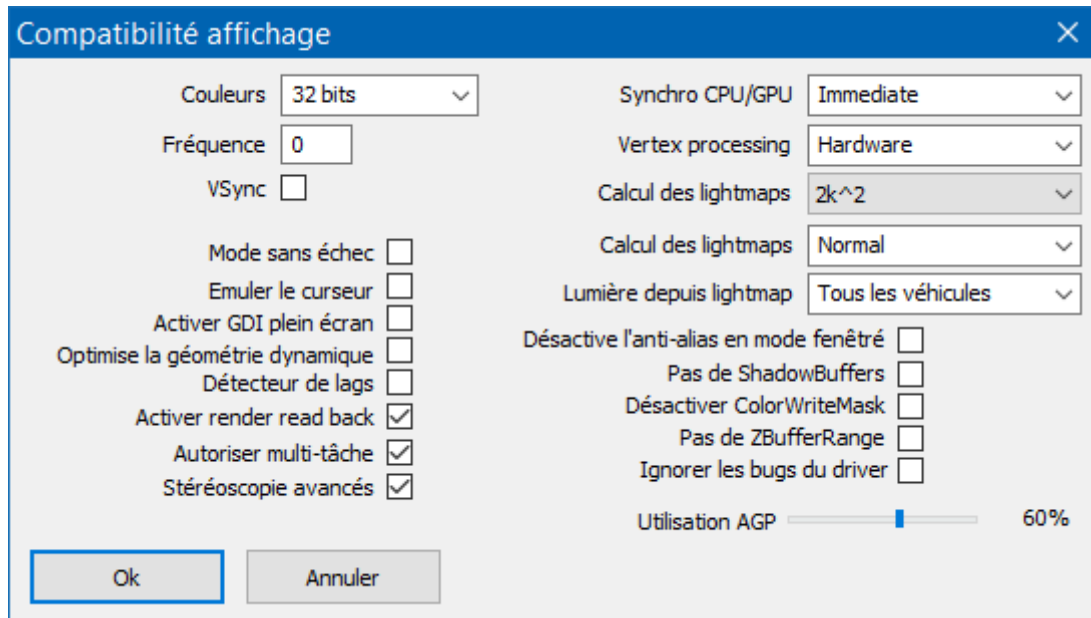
Compatibilité affichage

Couleurs 32 bits
Fréquence 0
VSync

Mode sans échec
Emuler le curseur
Activer GDI plein écran
Optimise la géométrie dynamique
Détecteur de lags
Activer render read back
Autoriser multi-tâche
Stéréoscopie avancés

Synchro CPU/GPU Immediate
Vertex processing Hardware
Calcul des lightmaps 2k^2
Calcul des lightmaps Normal
Lumière depuis lightmap Tous les véhicules
Désactive l'anti-alias en mode fenêtré
Pas de ShadowBuffers
Désactiver ColorWriteMask
Pas de ZBufferRange
Ignorer les bugs du driver
Utilisation AGP 60%

Ok
Annuler